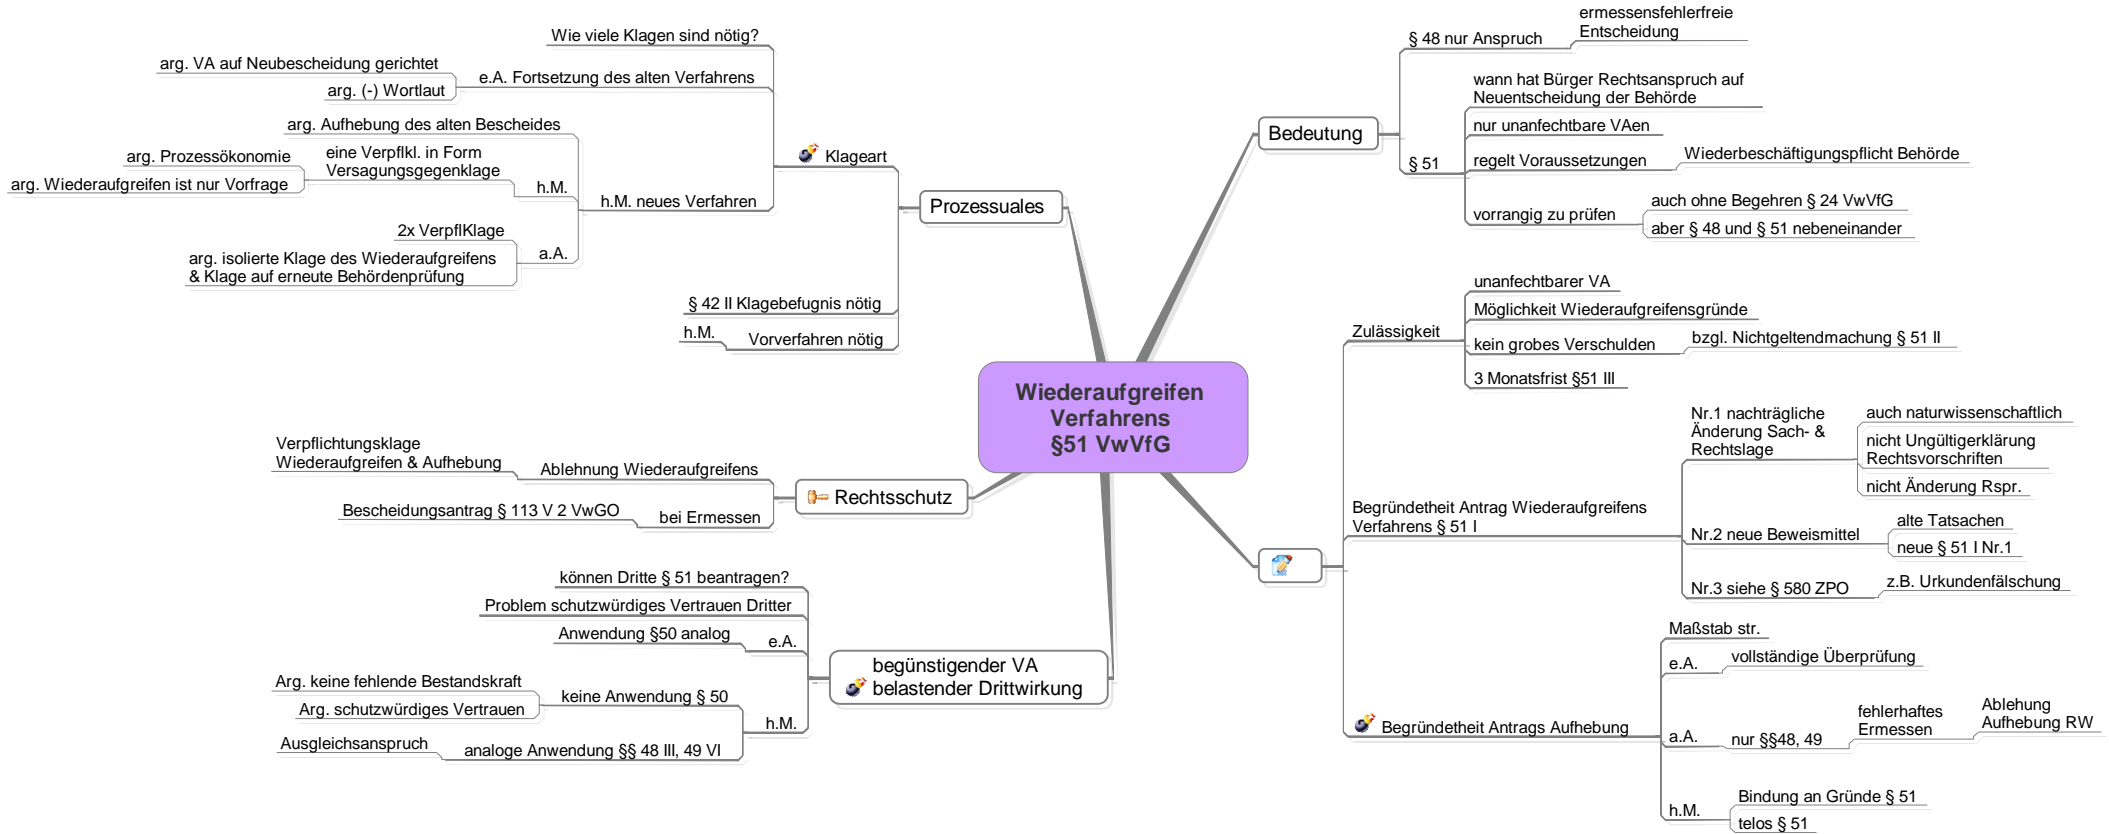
Wiederaufgreifen Verfahrens §51 VwVfG

Prozessuales
Klageart
Wie viele Klagen sind nötig?
e.A. Fortsetzung des alten Verfahrens
arg. VA auf Neubescheidung gerichtet
arg. (-) Wortlaut
h.M. neues Verfahren
arg. Aufhebung des alten Bescheides
h.M.
eine Verpflkl. in Form Versagungsgegenklage
arg. Prozessökonomie
arg. Wiederaufgreifen ist nur Vorfrage
a.A.
2x VerpflKlage
arg. isolierte Klage des Wiederaufgreifens & Klage auf erneute Behördenprüfung
§ 42 II Klagebefugnis nötig
h.M.
Vorverfahren nötig

Rechtsschutz
Ablehnung Wiederaufgreifens
Verpflichtungsklage Wiederaufgreifen & Aufhebung
bei Ermessen
Bescheidungsantrag § 113 V 2 VwGO

begünstigender VA belastender Drittwirkung
können Dritte § 51 beantragen?
Problem schutzwürdiges Vertrauen Dritter
e.A.
Anwendung §50 analog
h.M.
keine Anwendung § 50
Arg. keine fehlende Bestandskraft
Arg. schutzwürdiges Vertrauen
analoge Anwendung §§ 48 III, 49 VI
Ausgleichsanspruch

Bedeutung
§ 48 nur Anspruch
ermessensfehlerfreie Entscheidung
§ 51
wann hat Bürger Rechtsanspruch auf Neuentscheidung der Behörde
nur unanfechtbare VAen
regelt Voraussetzungen
Wiederbeschäftigungspflicht Behörde
vorrangig zu prüfen
auch ohne Begehren § 24 VwVfG
aber § 48 und § 51 nebeneinander

Zulässigkeit
unanfechtbarer VA
Möglichkeit Wiederaufgreifensgründe
kein grobes Verschulden
bzgl. Nichtgeltendmachung § 51 II
3 Monatsfrist §51 III
Begründetheit Antrag Wiederaufgreifens Verfahrens § 51 I
Nr.1 nachträgliche Änderung Sach- & Rechtslage
auch naturwissenschaftlich
nicht Ungültigerklärung Rechtsvorschriften
nicht Änderung Rspr.
Nr.2 neue Beweismittel
alte Tatsachen
neue § 51 I Nr.1
Nr.3 siehe § 580 ZPO
z.B. Urkundenfälschung
Begründetheit Antrags Aufhebung
Maßstab str.
e.A.
vollständige Überprüfung
a.A.
nur §§48, 49
fehlerhaftes Ermessen
Ablehung Aufhebung RW
h.M.
Bindung an Gründe § 51
telos § 51